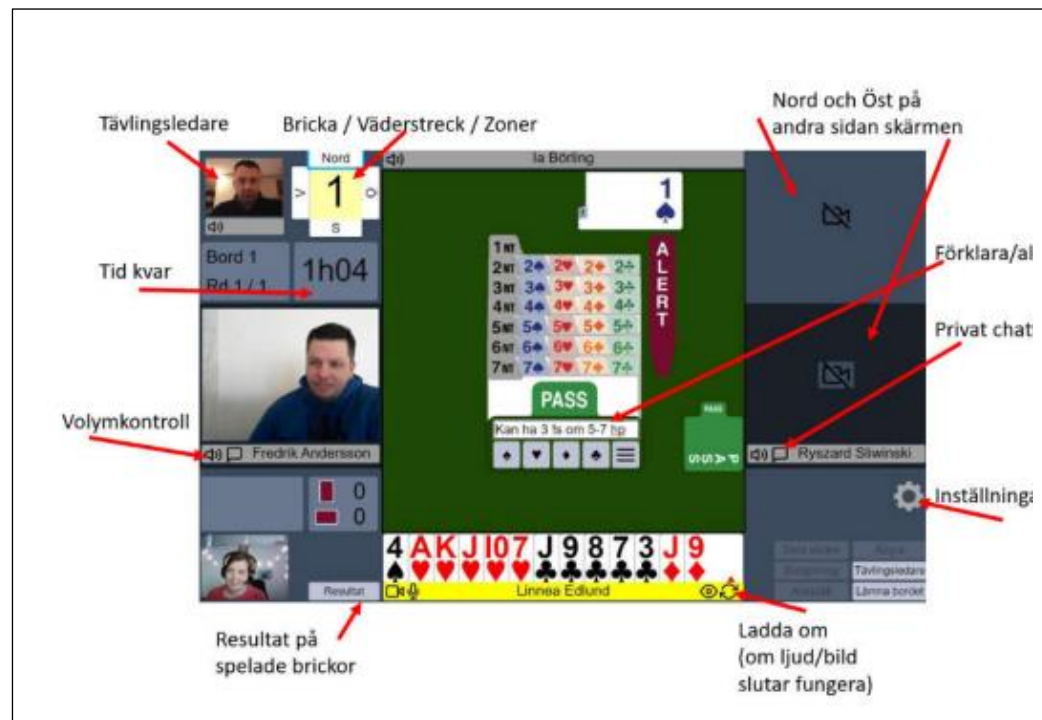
Tävlingsledare

Bricka / Väderstreck / Zoner

Nord och Öst på andra sidan skärmen

Nord

1

V

Ö

S

Ia Börling

1♠

Bord 1

Rd 1 / 1

1h04

Tid kvar

Förklara/al

Privat chat

1NT

2NT 2♠ 2♥ 2♦ 2♣

3NT 3♠ 3♥ 3♦ 3♣

4NT 4♠ 4♥ 4♦ 4♣

5NT 5♠ 5♥ 5♦ 5♣

6NT 6♠ 6♥ 6♦ 6♣

7NT 7♠ 7♥ 7♦ 7♣

ALERT

PASS

Kan ha 3 fs om 5-7 hp

♠ ♥ ♦ ♣

Volymkontroll

Fredrik Andersson

Ryszard Sliwinski

PASS

Inställninga

0

0

4♠ A♥ K♥ J♥ 10♥ 7♥ J♣ 9♣ 8♣ 7♣ 3♣ J♦ 9♦

Linnea Edlund

Resultat

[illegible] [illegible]

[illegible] Tävlingsledare

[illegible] Lämna bordet

Resultat på spelade brickor

Ladda om (om ljud/bild slutar fungera)